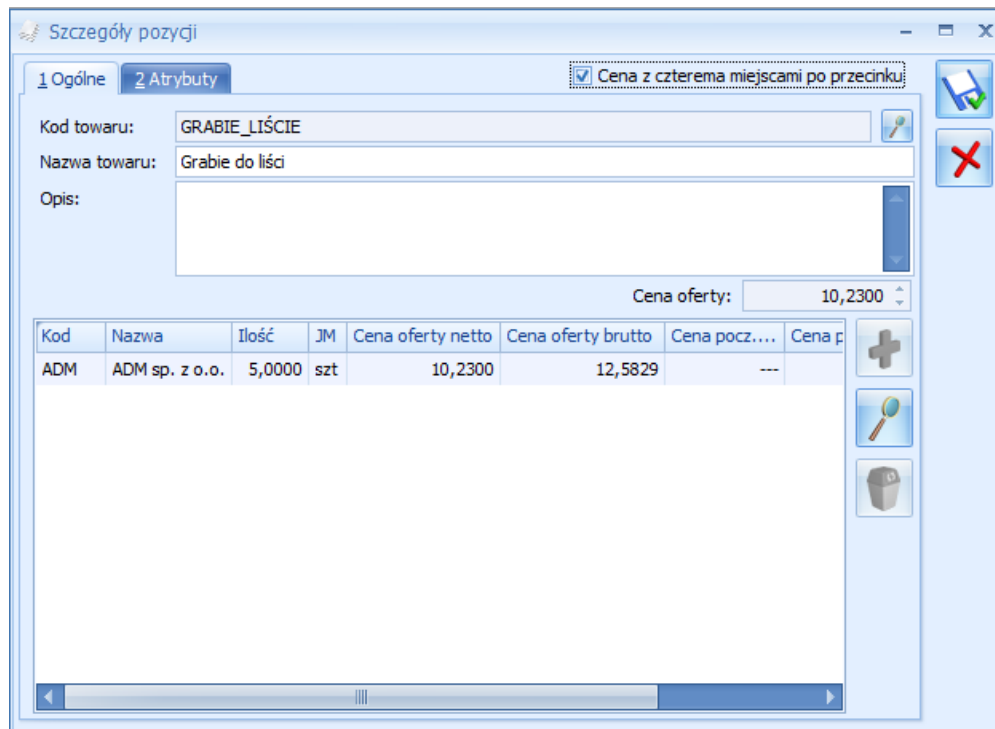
Szczegóły pozycji

1 Ogólne
2 Atrybuty

Cena z czterema miejscami po przecinku

Kod towaru: GRABIE_LIŚCIE
Nazwa towaru: Grabie do liści
Opis:

Cena oferty: 10,2300

| Kod | Nazwa | Ilość | JM | Cena oferty netto | Cena oferty brutto | Cena pocz.... | Cena p |
|---|---|---|---|---|---|---|---|
| ADM | ADM sp. z o.o. | 5,0000 | szt | 10,2300 | 12,5829 | --- | |